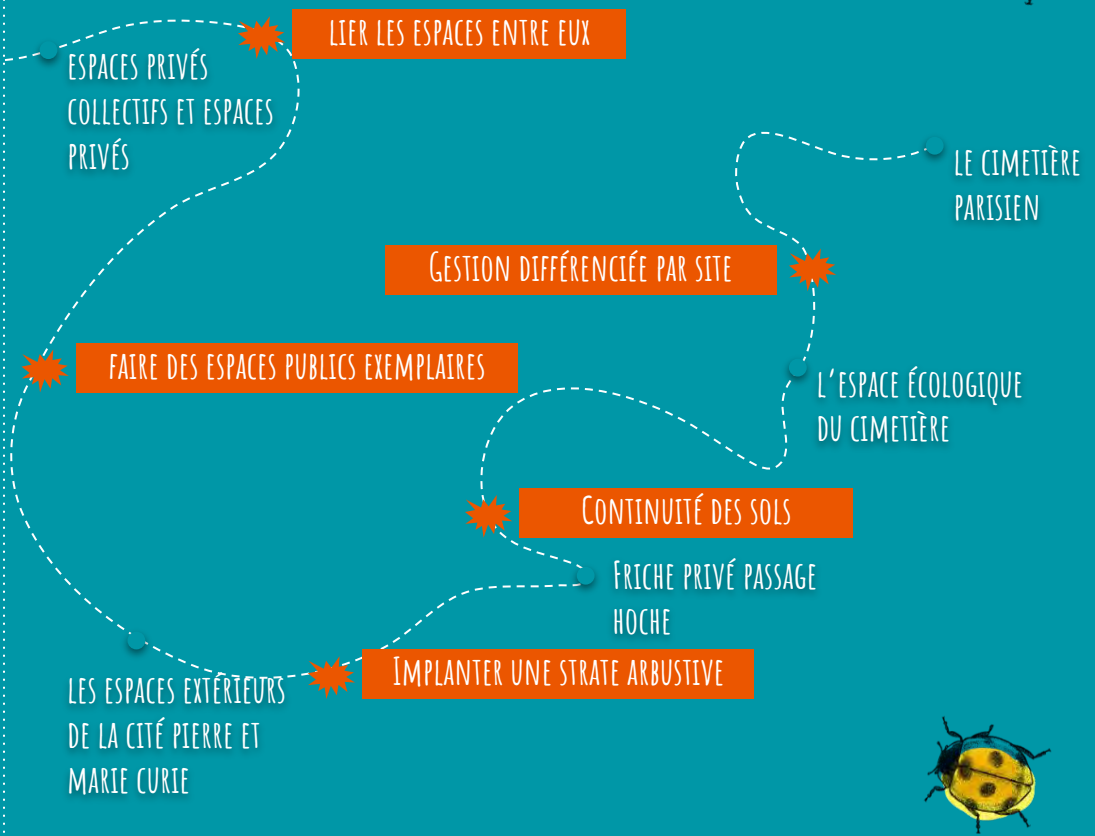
lier les espaces entre eux

espaces privés collectifs et espaces privés

le cimetière parisien

Gestion différenciée par site

faire des espaces publics exemplaires

l'espace écologique du cimetière

Continuité des sols

Friche privé passage hoche

Implanter une strate arbustive

les espaces extérieurs de la cité pierre et marie curie